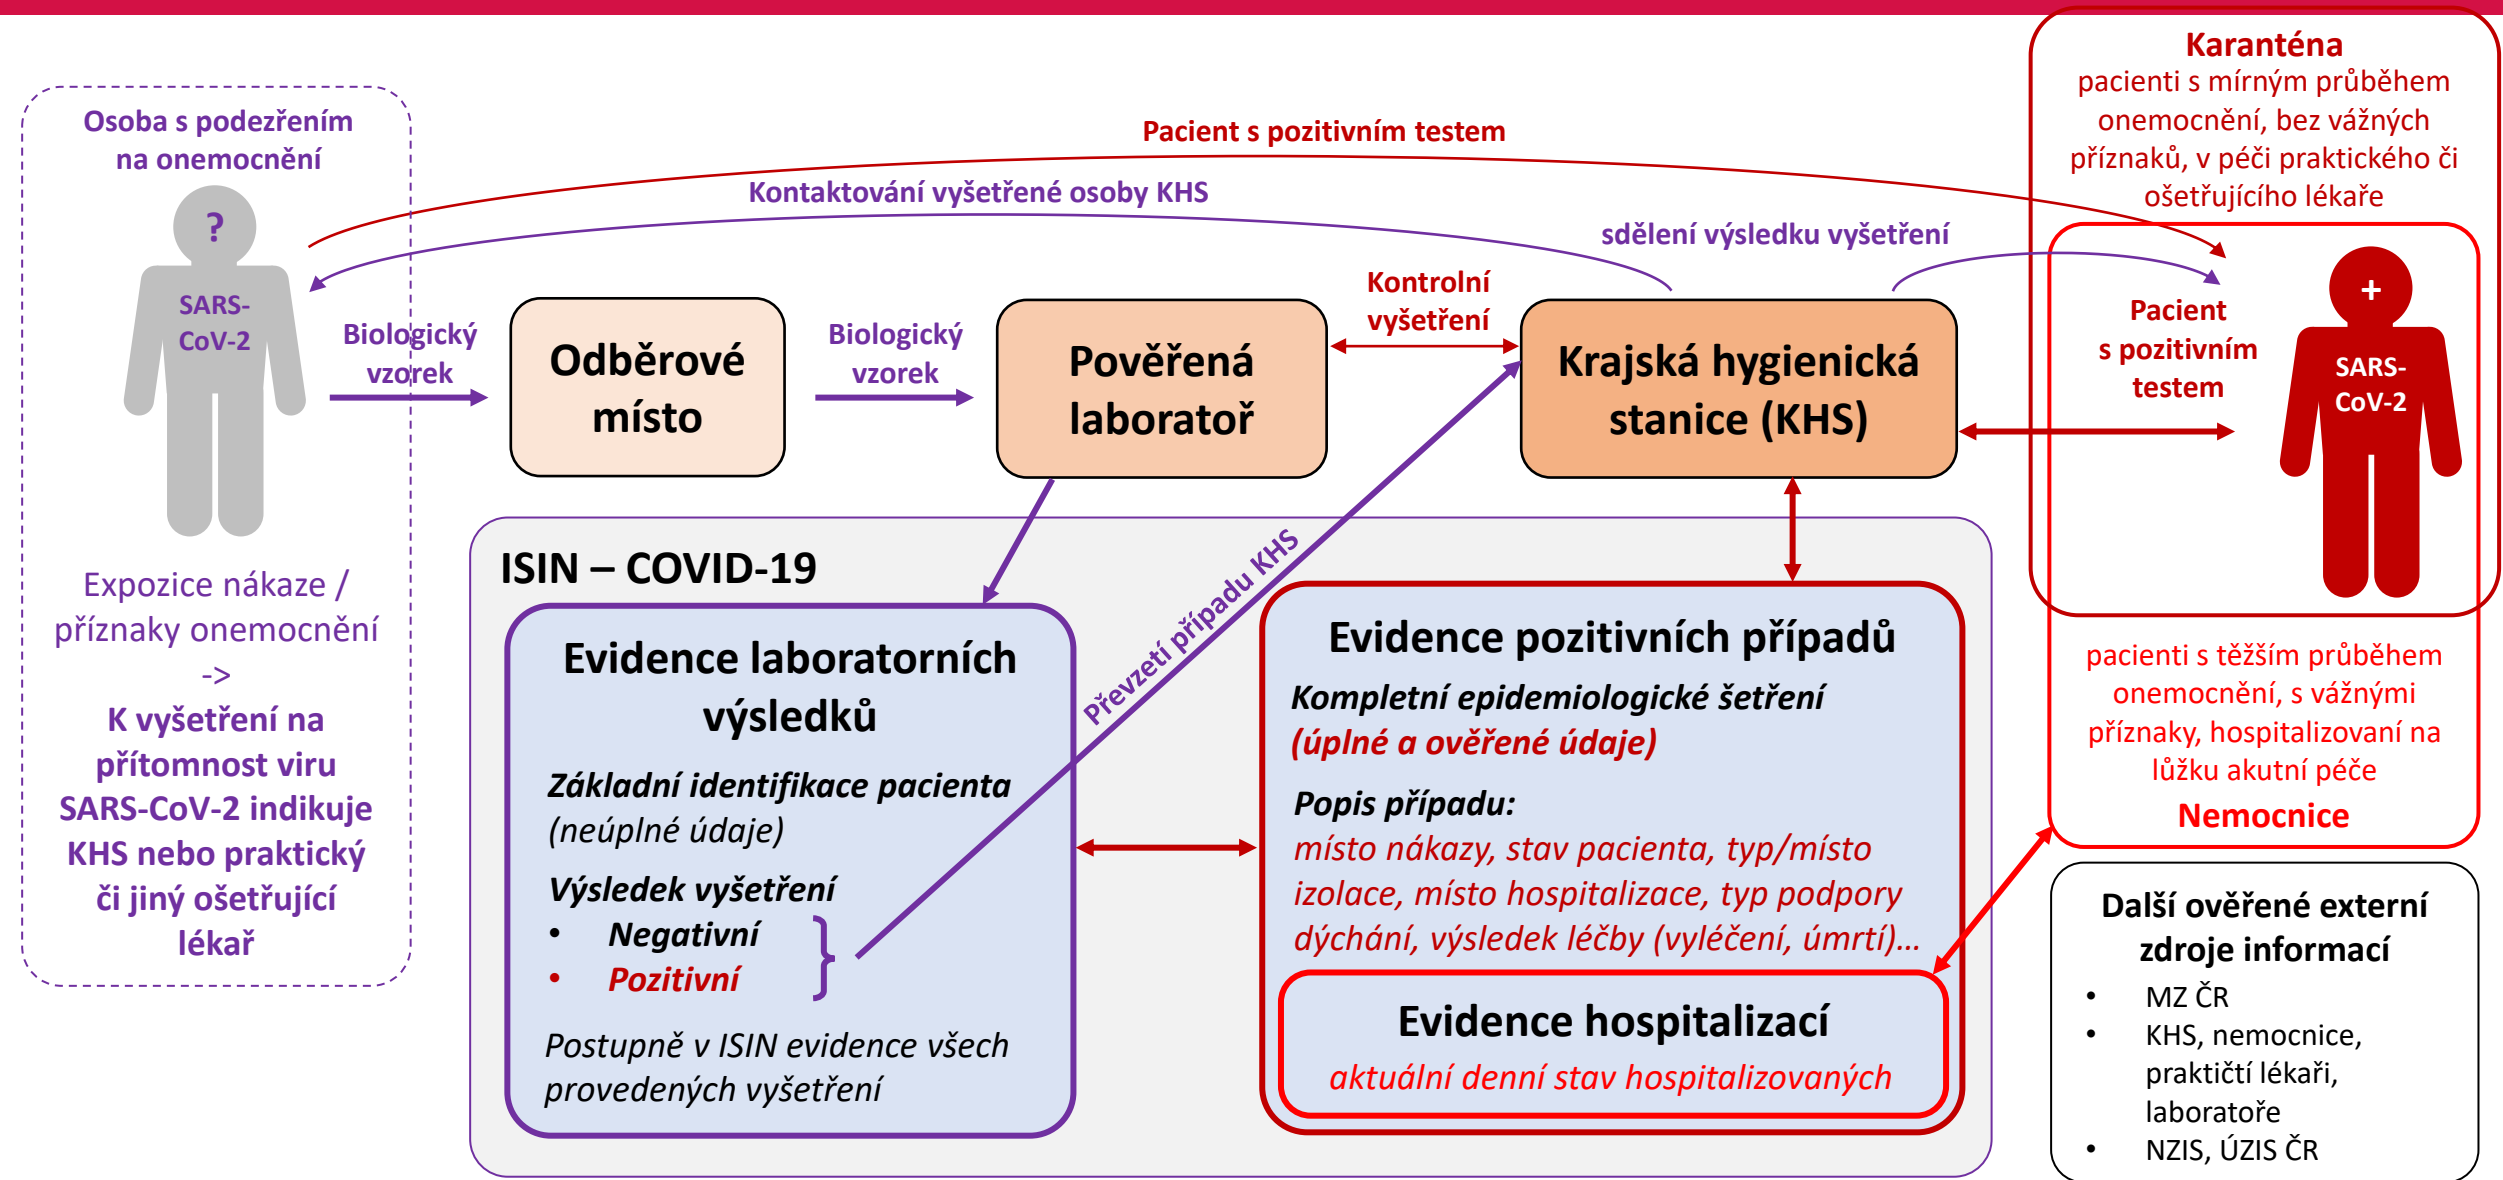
Osoba s podezřením na onemocnění

?

SARS-CoV-2

Expozice nákaze / příznaky onemocnění
->
K vyšetření na přítomnost viru SARS-CoV-2 indikuje KHS nebo praktický či jiný ošetřující lékař

Pacient s pozitivním testem

Kontaktování vyšetřené osoby KHS

sdělení výsledku vyšetření

Biologický vzorek

Odběrové místo

Biologický vzorek

Pověřená laboratoř

Kontrolní vyšetření

Krajská hygienická stanice (KHS)

Karanténa
pacienti s mírným průběhem onemocnění, bez vážných příznaků, v péči praktického či ošetřujícího lékaře

Pacient s pozitivním testem

+

SARS-CoV-2

pacienti s těžším průběhem onemocnění, s vážnými příznaky, hospitalizovaní na lůžku akutní péče
Nemocnice

ISIN – COVID-19

Převzetí případu KHS

Evidence laboratorních výsledků
Základní identifikace pacienta (neúplné údaje)
Výsledek vyšetření
• Negativní
• Pozitivní
Postupně v ISIN evidence všech provedených vyšetření

Evidence pozitivních případů
Kompletní epidemiologické šetření (úplné a ověřené údaje)
Popis případu:
místo nákazy, stav pacienta, typ/místo izolace, místo hospitalizace, typ podpory dýchání, výsledek léčby (vyléčení, úmrtí)…

Evidence hospitalizací
aktuální denní stav hospitalizovaných

Další ověřené externí zdroje informací
• MZ ČR
• KHS, nemocnice, praktičtí lékaři, laboratoře
• NZIS, ÚZIS ČR